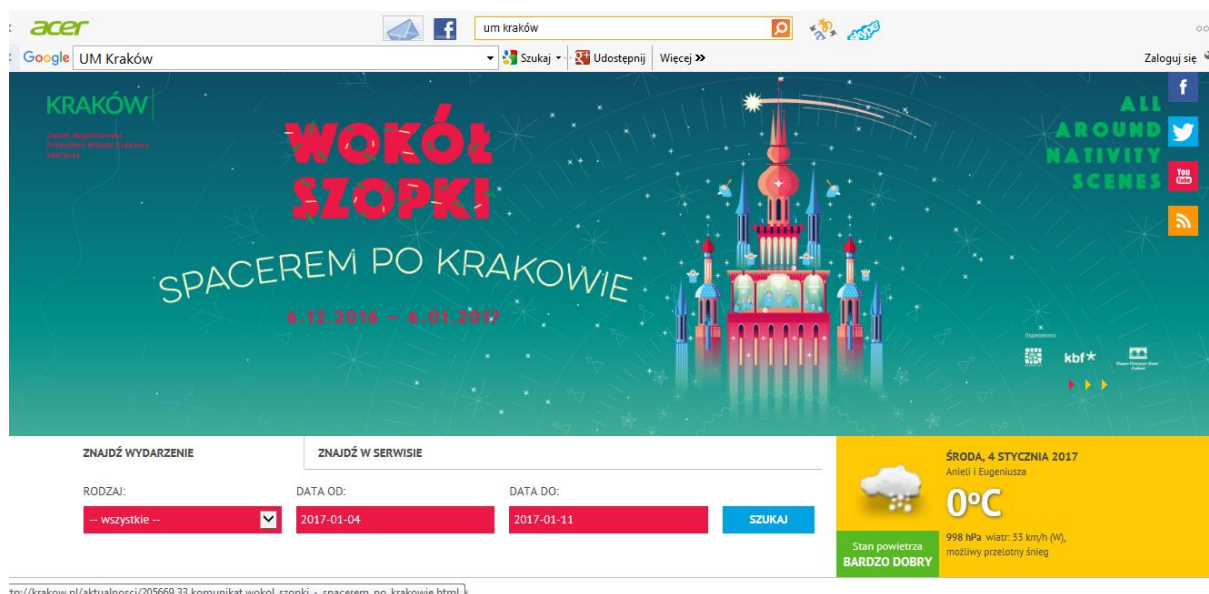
acer

um kraków

Google UM Kraków

Szukaj · Udostępnij Więcej »

Zaloguj się

KRAKÓW

Jacek Majchrowski Prezydent Miasta Krakowa zaprasza

WOKÓŁ SZOPKI

SPACEREM PO KRAKOWIE

6.12.2016 – 6.01.2017

ALL AROUND NATIVITY SCENES

Organizatorzy

kbf

ZNAJDŹ WYDARZENIE

ZNAJDŹ W SERWISIE

RODZAJ:

-- wszystkie --

DATA OD:

2017-01-04

DATA DO:

2017-01-11

SZUKAJ

ŚRODA, 4 STYCZNIA 2017

Anieli i Eugeniusza

0°C

998 hPa wiatr: 33 km/h (W), możliwy przelotny śnieg

Stan powietrza

BARDZO DOBRY

tp://krakow.pl/aktualnosci/205669,33,komunikat,wokol_szopki_-_spacerem_po_krakowie.html